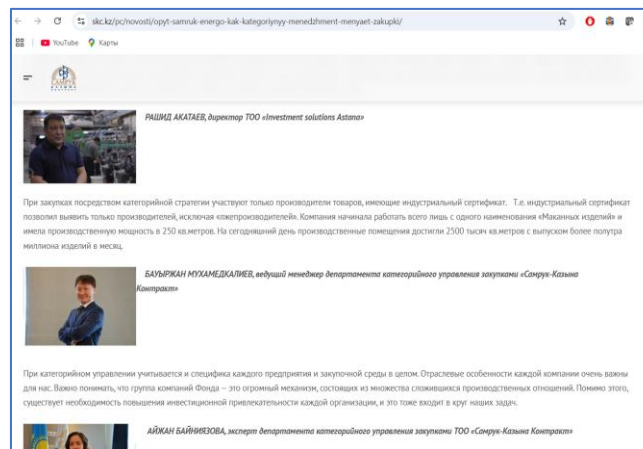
skc.kz/pc/novosti/opyt-samruk-energo-kak-kategoriynyy-menedzhment-menyaet-zakupki/

YouTube Карты

САМРУК КАЗЫНА

РАШИД АКАТАЕВ, директор ТОО «Investment solutions Astana»

При закупках посредством категорийной стратегии участвуют только производители товаров, имеющие индустриальный сертификат. Т.е. индустриальный сертификат позволил выявить только производителей, исключая «лжепроизводителей». Компания начинала работать всего лишь с одного наименования «Маканных изделий» и имела производственную мощность в 250 кв.метров. На сегодняшний день производственные помещения достигли 2500 тысяч кв.метров с выпуском более полутра миллиона изделий в месяц.

БАУЫРЖАН МУХАМЕДКАЛИЕВ, ведущий менеджер департамента категорийного управления закупками «Самрук-Казына Контракт»

При категорийном управлении учитывается и специфика каждого предприятия и закупочной среды в целом. Отраслевые особенности каждой компании очень важны для нас. Важно понимать, что группа компаний Фонда – это огромный механизм, состоящих из множества сложившихся производственных отношений. Помимо этого, существует необходимость повышения инвестиционной привлекательности каждой организации, и это тоже входит в круг наших задач.

АЙЖАН БАЙНИЯЗОВА, эксперт департамента категорийного управления закупками ТОО «Самрук-Казына Контракт»